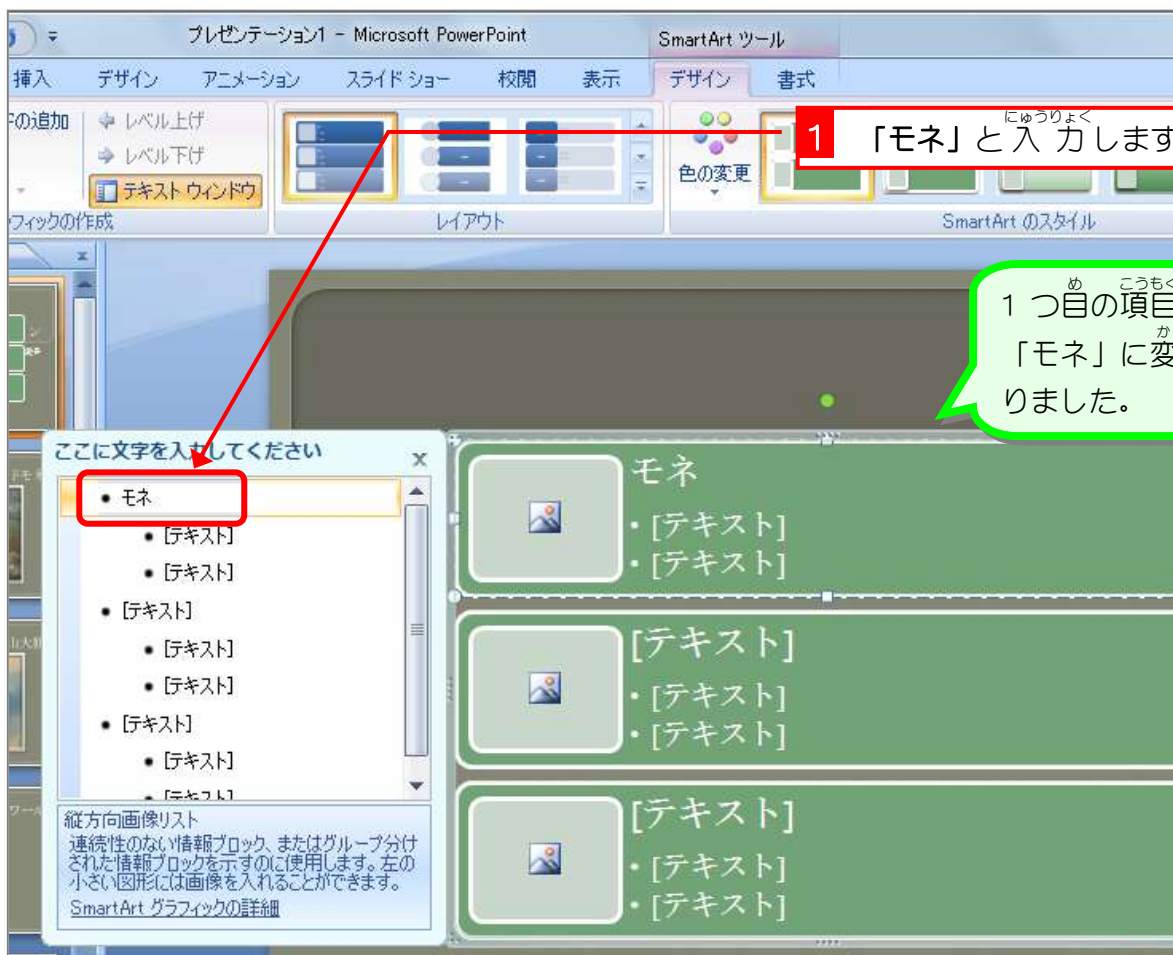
プレゼンテーション1 - Microsoft PowerPoint

SmartArt ツール

挿入 デザイン アニメーション スライド ショー 校閲 表示 デザイン 書式

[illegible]の追加

レベル上げ

レベル下げ

テキスト ウィンドウ

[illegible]フィックの作成

レイアウト

色の変更

SmartArt のスタイル

1 「モネ」と入力します

1 つ目の項目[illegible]
「モネ」に変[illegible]
りました。

ここに文字を入力してください

• モネ
• [テキスト]
• [テキスト]
• [テキスト]
• [テキスト]
• [テキスト]
• [テキスト]
• [テキスト]
• [テキスト]

縦方向画像リスト
連続性のない情報ブロック、またはグループ分けされた情報ブロックを示すのに使用します。左の小さい図形には画像を入れることができます。
SmartArt グラフィックの詳細

モネ
• [テキスト]
• [テキスト]

[テキスト]
• [テキスト]
• [テキスト]

[テキスト]
• [テキスト]
• [テキスト]